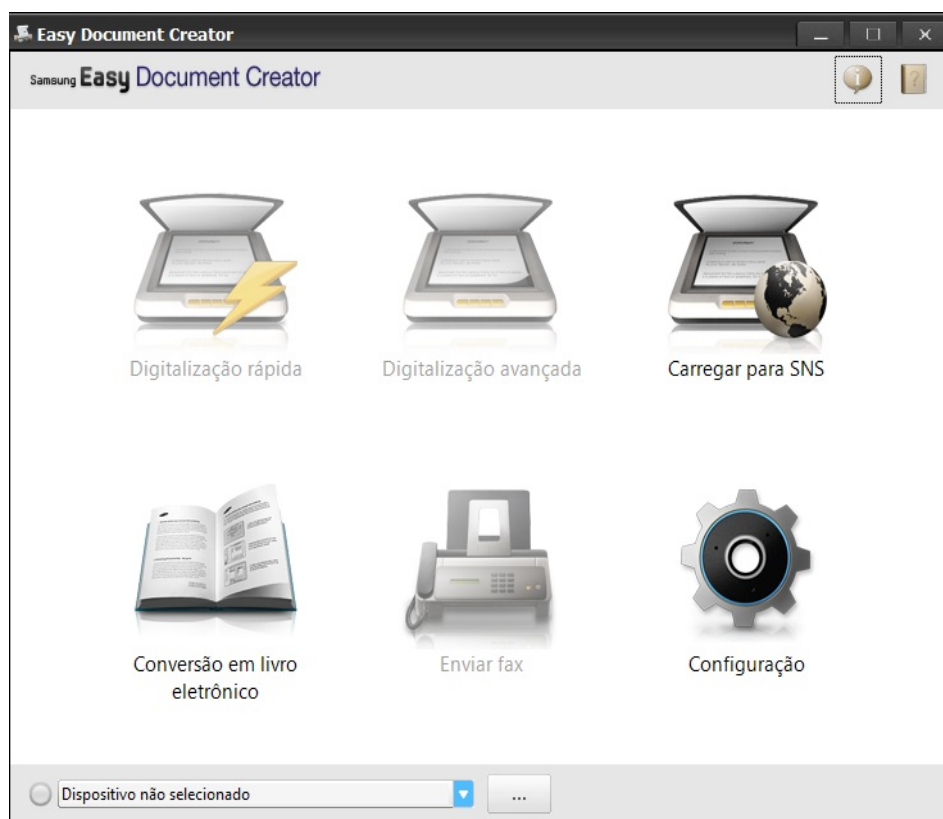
Easy Document Creator

Samsung Easy Document Creator

Digitalização rápida

Digitalização avançada

Carregar para SNS

Conversão em livro eletrônico

Enviar fax

Configuração

Dispositivo não selecionado

...